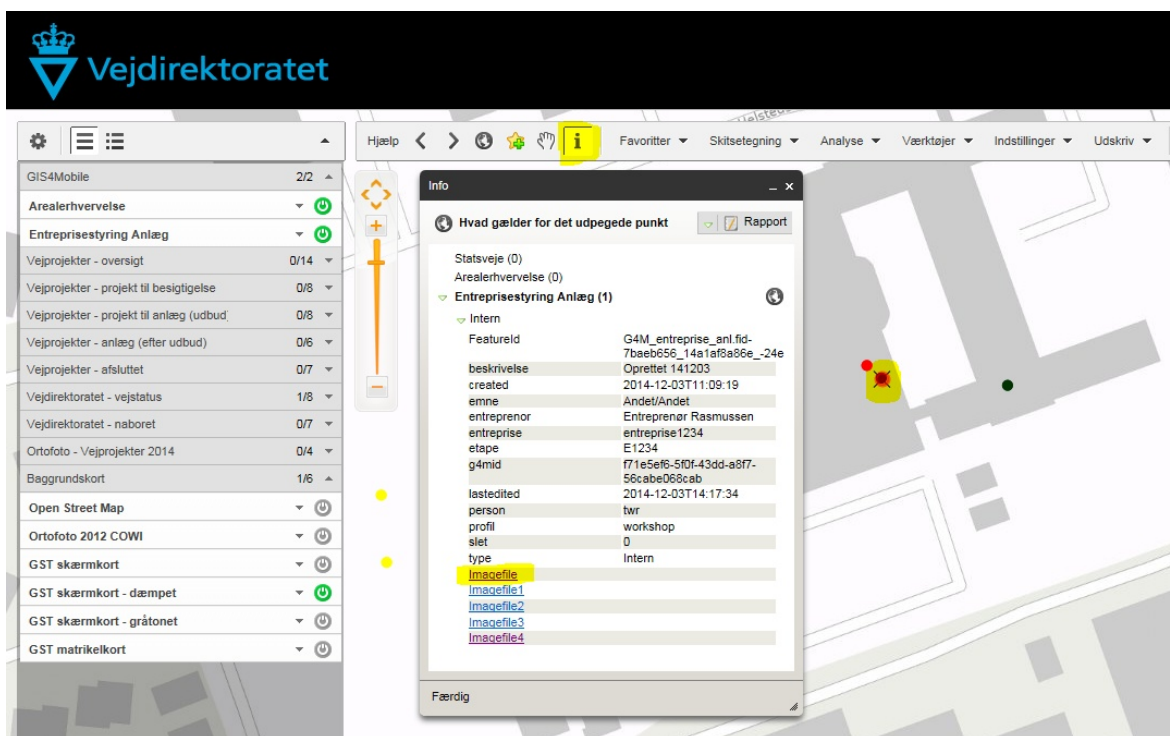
Vejdirektoratet

GIS4Mobile 2/2
Arealerhvervelse
Entreprisestyring Anlæg
Vejprojekter - oversigt 0/14
Vejprojekter - projekt til besigtigelse 0/8
Vejprojekter - projekt til anlæg (udbud) 0/8
Vejprojekter - anlæg (efter udbud) 0/6
Vejprojekter - afsluttet 0/7
Vejdirektoratet - vejstatus 1/8
Vejdirektoratet - naboret 0/7
Ortofoto - Vejprojekter 2014 0/4
Baggrundskort 1/6
Open Street Map
Ortofoto 2012 COWI
GST skærmkort
GST skærmkort - dæmpet
GST skærmkort - gråtonet
GST matrikelkort

Hjælp Favoritter Skitsetegning Analyse Værktøjer Indstillinger Udskriv

Info
Hvad gælder for det udpegede punkt
Rapport
Statsveje (0)
Arealerhvervelse (0)
Entreprisestyring Anlæg (1)
Intern

| | |
|---|---|
| FeatureId | G4M_entreprise_anl.fid-7baeb656_14a1af8a86e_-24e |
| beskrivelse | Oprettet 141203 |
| created | 2014-12-03T11:09:19 |
| emne | Andet/Andet |
| entreprenor | Entreprenør Rasmussen |
| entreprise | entreprise1234 |
| etape | E1234 |
| g4mid | f71e5ef6-5f0f-43dd-a8f7-56cabe068cab |
| lastedited | 2014-12-03T14:17:34 |
| person | twr |
| profil | workshop |
| slet | 0 |
| type | Intern |
| Imagefile | |
| Imagefile1 | |
| Imagefile2 | |
| Imagefile3 | |
| Imagefile4 | |

Færdig